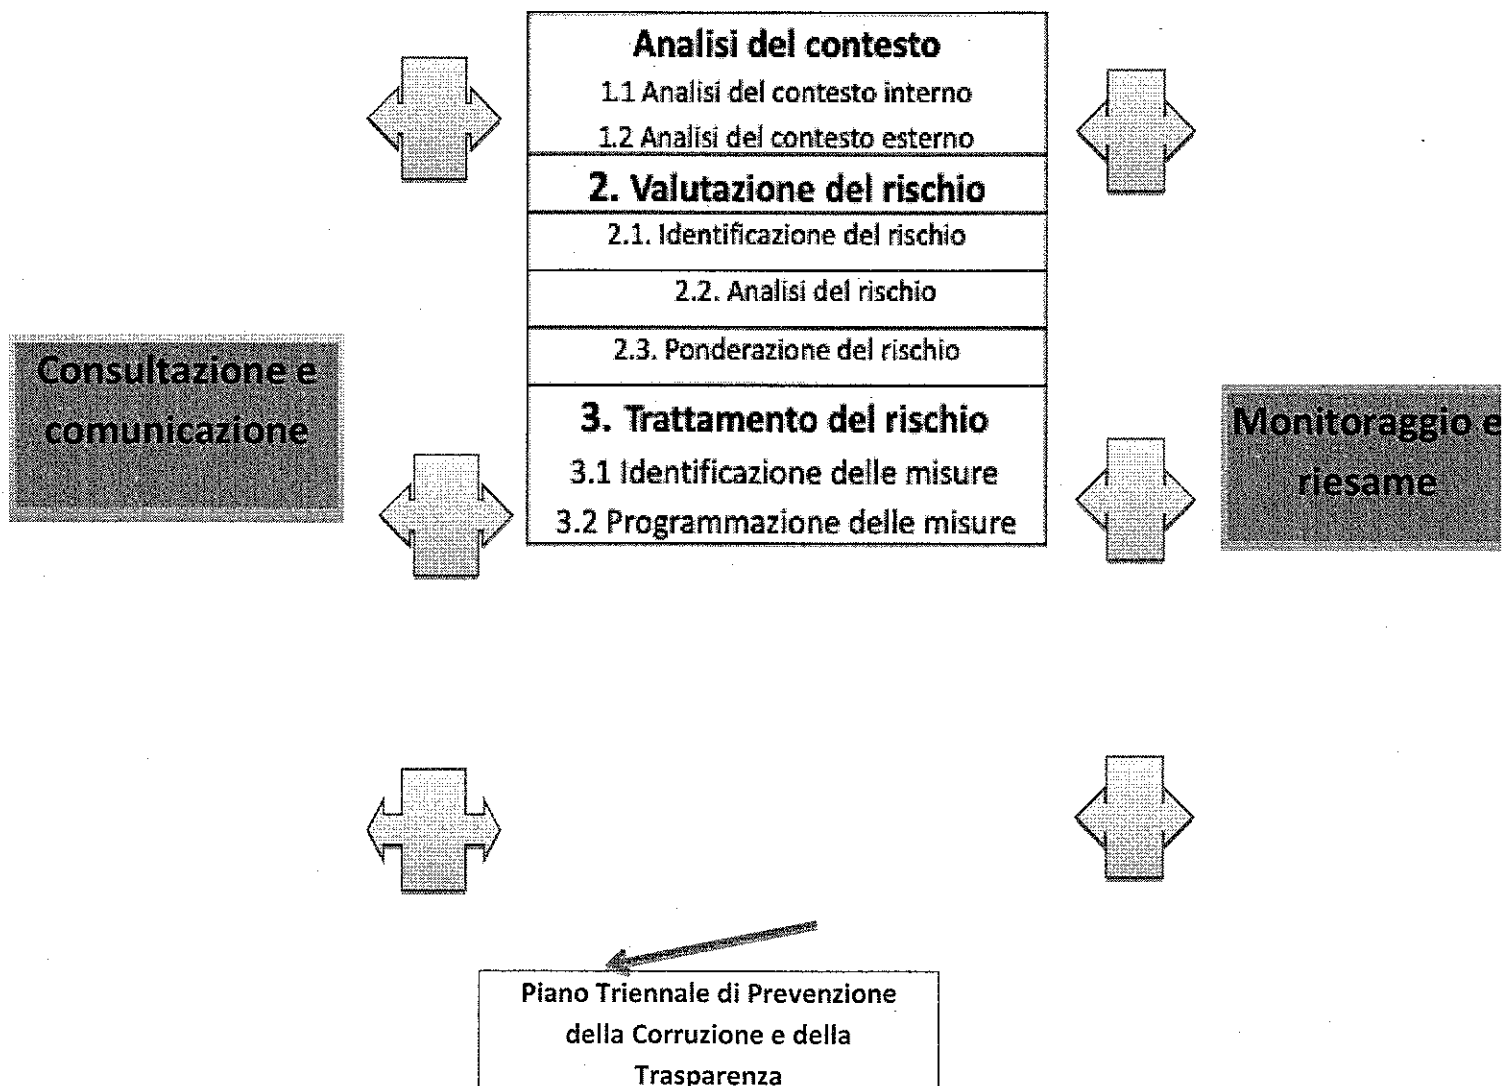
Analisi del contesto

1.1 Analisi del contesto interno

1.2 Analisi del contesto esterno

2. Valutazione del rischio

2.1. Identificazione del rischio

2.2. Analisi del rischio

2.3. Ponderazione del rischio

3. Trattamento del rischio

3.1 Identificazione delle misure

3.2 Programmazione delle misure

Consultazione e comunicazione

Monitoraggio e riesame

Piano Triennale di Prevenzione della Corruzione e della Trasparenza